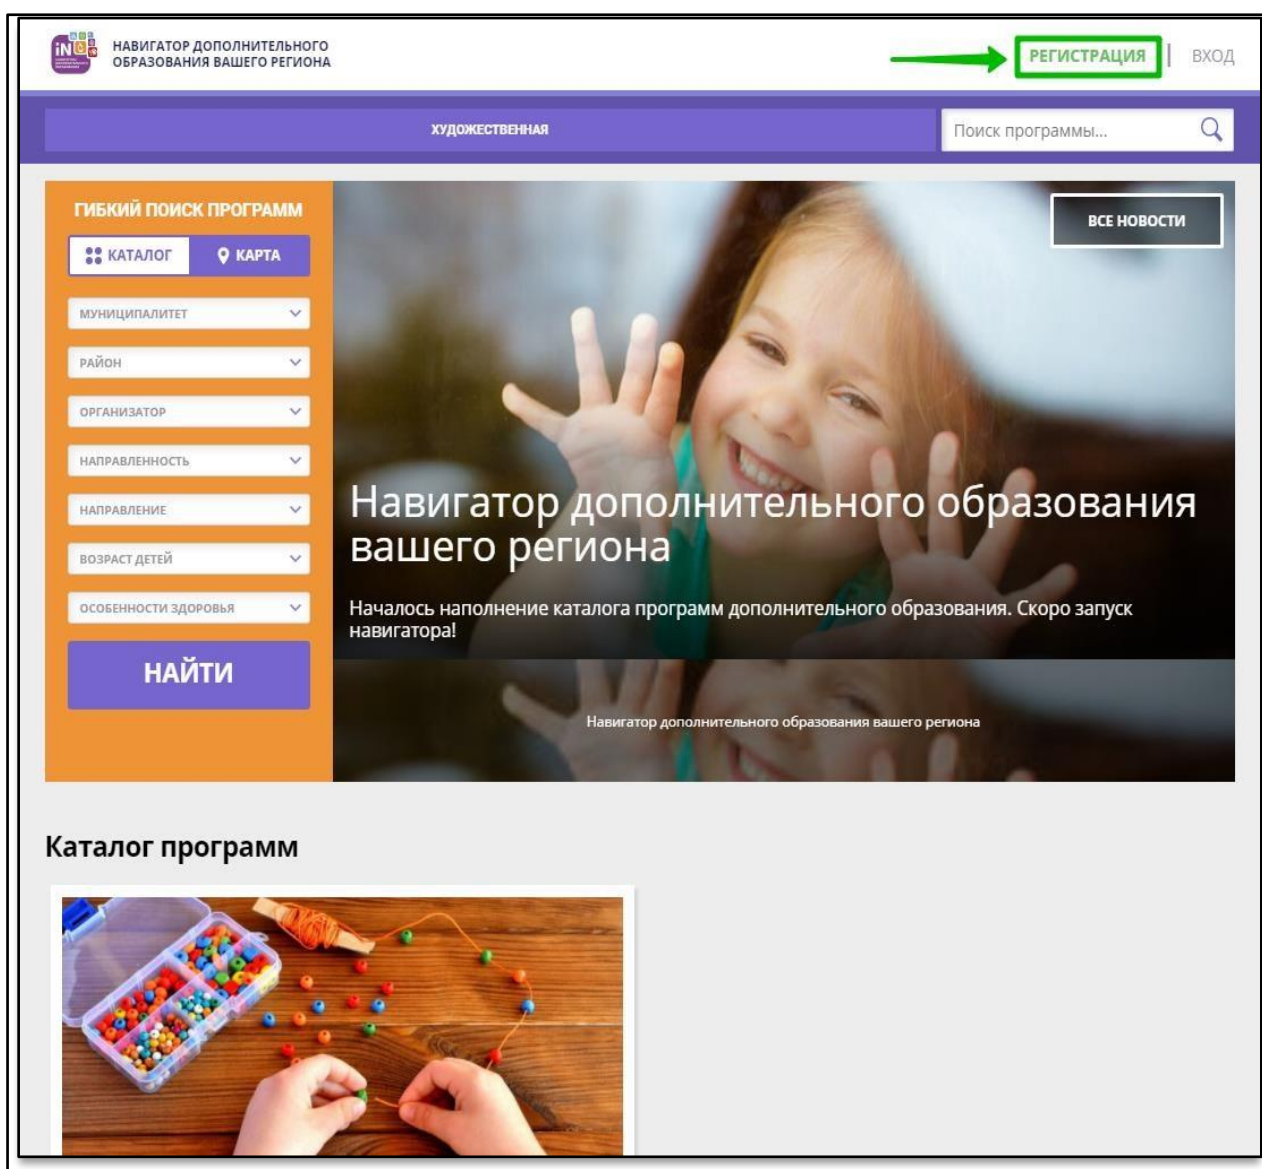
iNO

НАВИГАТОР ДОПОЛНИТЕЛЬНОГО ОБРАЗОВАНИЯ ВАШЕГО РЕГИОНА

РЕГИСТРАЦИЯ | ВХОД

ХУДОЖЕСТВЕННАЯ

Поиск программы...

ГИБКИЙ ПОИСК ПРОГРАММ

КАТАЛОГ

КАРТА

МУНИЦИПАЛИТЕТ

РАЙОН

ОРГАНИЗАТОР

НАПРАВЛЕННОСТЬ

НАПРАВЛЕНИЕ

ВОЗРАСТ ДЕТЕЙ

ОСОБЕННОСТИ ЗДОРОВЬЯ

НАЙТИ

ВСЕ НОВОСТИ

Навигатор дополнительного образования вашего региона

Началось наполнение каталога программ дополнительного образования. Скоро запуск навигатора!

Навигатор дополнительного образования вашего региона

Каталог программ